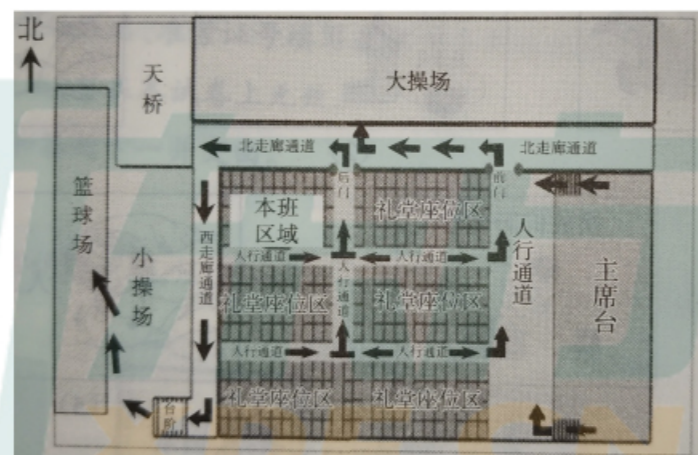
北

天桥

大操场

北走廊通道

北走廊通道

后门

前门

篮球场

小操场

西走廊通道

本班区域

礼堂座位区

人行通道

人行通道

人行通道

人行通道

人行通道

人行通道

礼堂座位区

礼堂座位区

主席台

人行通道

人行通道

礼堂座位区

礼堂座位区

台阶